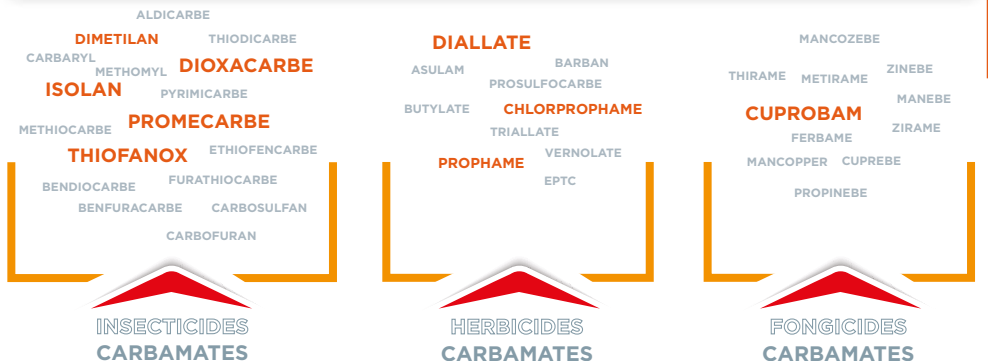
ALDICARBE
DIMETILAN
THIODICARBE
CARBARYL
METHOMYL
DIOXACARBE
ISOLAN
PYRIMICARBE
METHIOCARBE
PROMECARBE
THIOFANOX
ETHIOFENCARBE
BENDIOCARBE
FURATHIOCARBE
BENFURACARBE
CARBOSULFAN
CARBOFURAN

INSECTICIDES
CARBAMATES

DIALLATE
BARBAN
ASULAM
PROSULFOCARBE
BUTYLATE
CHLORPROPHAME
TRIALLATE
PROPHAME
VERNOLATE
EPTC

HERBICIDES
CARBAMATES

MANCOZEBE
THIRAME
METIRAME
ZINEBE
MANEBE
CUPROBAM
FERBAME
ZIRAME
MANCOPPER
CUPREBE
PROPINEBE

FONGICIDES
CARBAMATES